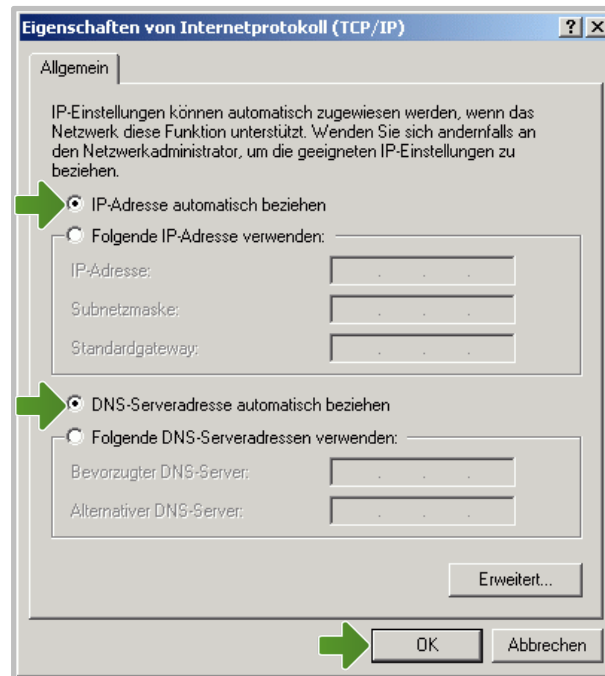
Eigenschaften von Internetprotokoll (TCP/IP)

?

X

Allgemein

IP-Einstellungen können automatisch zugewiesen werden, wenn das Netzwerk diese Funktion unterstützt. Wenden Sie sich andernfalls an den Netzwerkadministrator, um die geeigneten IP-Einstellungen zu beziehen.

IP-Adresse automatisch beziehen

Folgende IP-Adresse verwenden:

IP-Adresse:

Subnetzmaske:

Standardgateway:

DNS-Serveradresse automatisch beziehen

Folgende DNS-Serveradressen verwenden:

Bevorzugter DNS-Server:

Alternativer DNS-Server:

Erweitert...

OK

Abbrechen